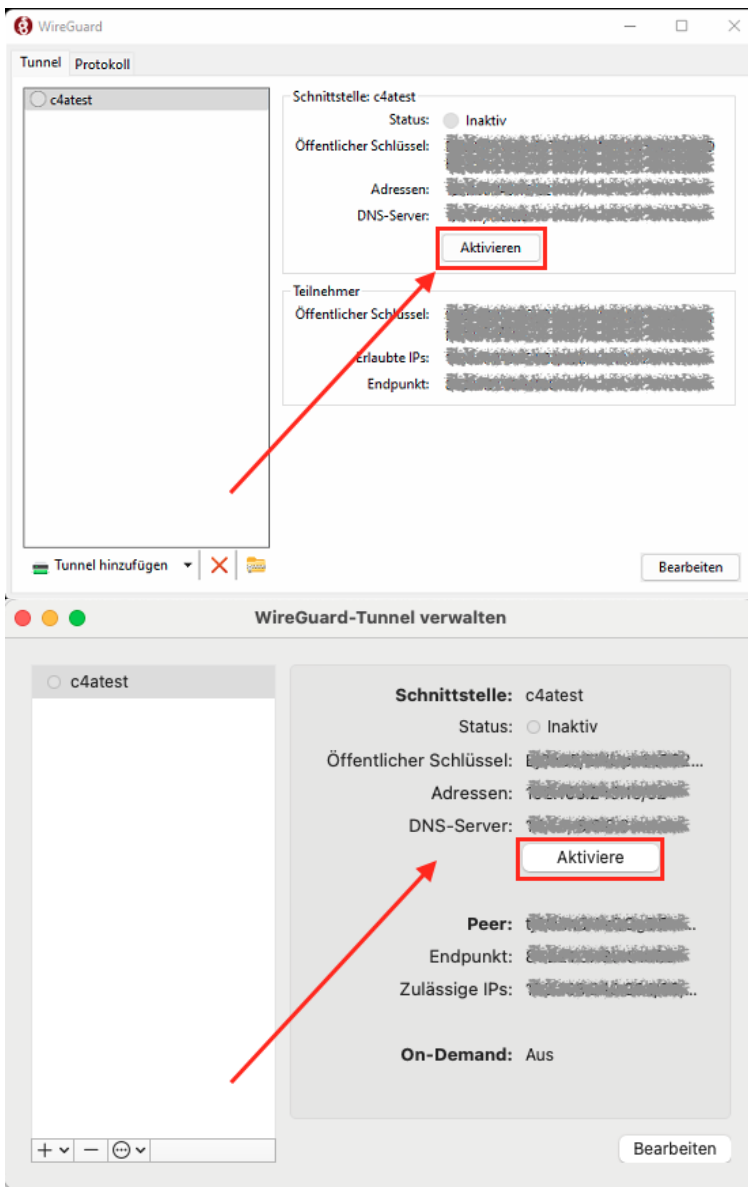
WireGuard

Tunnel Protokoll

c4atest

Schnittstelle: c4atest
Status: Inaktiv
Öffentlicher Schlüssel: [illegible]
Adressen: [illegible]
DNS-Server: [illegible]
Aktivieren

Teilnehmer
Öffentlicher Schlüssel: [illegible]
Erlaubte IPs: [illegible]
Endpunkt: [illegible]

Tunnel hinzufügen

Bearbeiten

WireGuard-Tunnel verwalten

c4atest

Schnittstelle: c4atest
Status: Inaktiv
Öffentlicher Schlüssel: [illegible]...
Adressen: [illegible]
DNS-Server: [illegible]
Aktiviere

Peer: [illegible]..
Endpunkt: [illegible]
Zulässige IPs: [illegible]..

On-Demand: Aus

+ — 

Bearbeiten